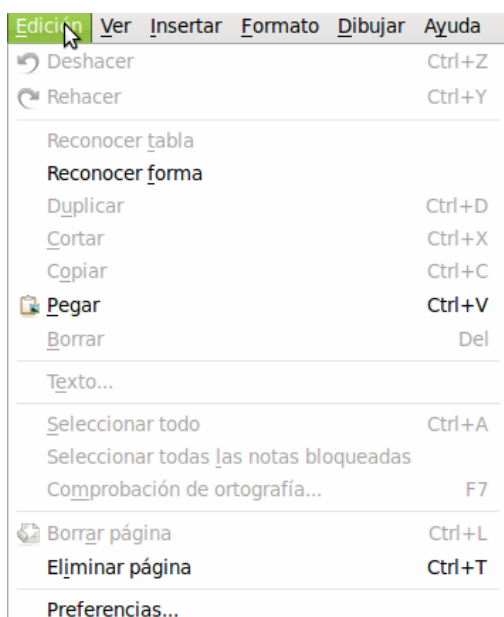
Edición Ver Insertar Formato Dibujar Ayuda

Deshacer Ctrl+Z
Rehacer Ctrl+Y

Reconocer tabla
Reconocer forma
Duplicar Ctrl+D
Cortar Ctrl+X
Copiar Ctrl+C
Pegar Ctrl+V
Borrar Del

Texto...

Seleccionar todo Ctrl+A
Seleccionar todas las notas bloqueadas
Comprobación de ortografía... F7

Borrar página Ctrl+L
Eliminar página Ctrl+T

Preferencias...